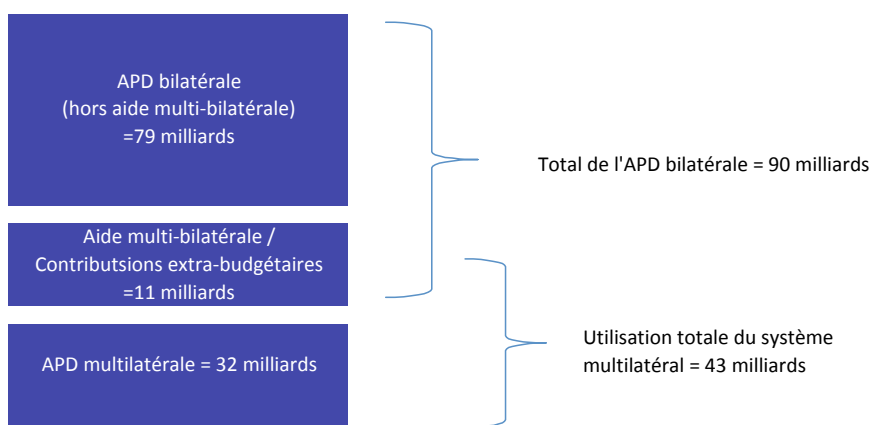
APD bilatérale
(hors aide multi-bilatérale)
=79 milliards

Aide multi-bilatérale /
Contributsions extra-budgétaires
=11 milliards

APD multilatérale = 32 milliards

Total de l'APD bilatérale = 90 milliards

Utilisation totale du système multilatéral = 43 milliards